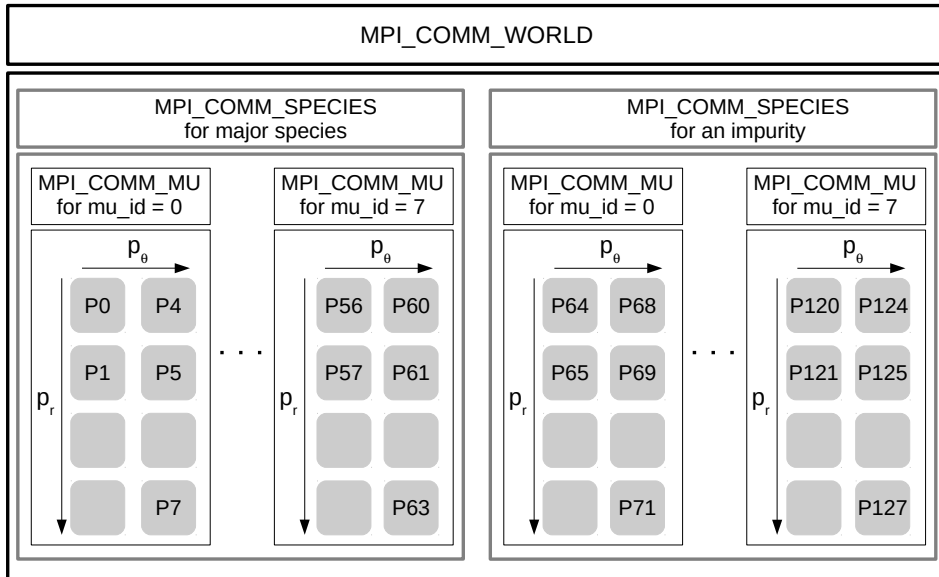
MPI_COMM_WORLD

MPI_COMM_SPECIES
for major species

MPI_COMM_MU
for mu_id = 0

$p_\theta$

$p_r$

P0 P4
P1 P5

P7

. . .

MPI_COMM_MU
for mu_id = 7

$p_\theta$

$p_r$

P56 P60
P57 P61

P63

MPI_COMM_SPECIES
for an impurity

MPI_COMM_MU
for mu_id = 0

$p_\theta$

$p_r$

P64 P68
P65 P69

P71

. . .

MPI_COMM_MU
for mu_id = 7

$p_\theta$

$p_r$

P120 P124
P121 P125

P127